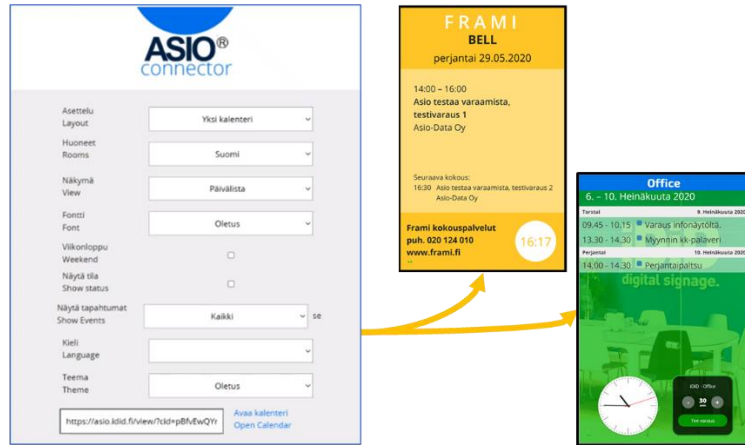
ASIO®
connector

Asettelu
Layout
Yksi kalenteri

Huoneet
Rooms
Suomi

Näkymä
View
Päivälista

Fontti
Font
Oletus

Viikonloppu
Weekend

Näytä tila
Show status

Näytä tapahtumat
Show Events
Kaikki
se

Kieli
Language

Teema
Theme
Oletus

https://asio.idid.fi/view/?cid=pBfvEwQYr
Avaa kalenteri
Open Calendar

FRAMI
BELL
perjantai 29.05.2020

14:00 – 16:00
Asio testaa varaamista, testivaraus 1
Asio-Data Oy

Seuraava kokous:
16:30 Asio testaa varaamista, testivaraus 2
Asio-Data Oy

Frami kokouspalvelut
puh. 020 124 010
www.frami.fi
16:17

Office
6. – 10. Heinäkuuta 2020
Torstai
9. Heinäkuuta 2020
09.45 - 10.15 Varaus infonäytöltä
13.30 - 14.30 Myynnin kk-palaveri
Perjantai
10. Heinäkuuta 2020
14.00 - 14.30 Perjantaipaltsu
digital signage.
ASIO - Office
30
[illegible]